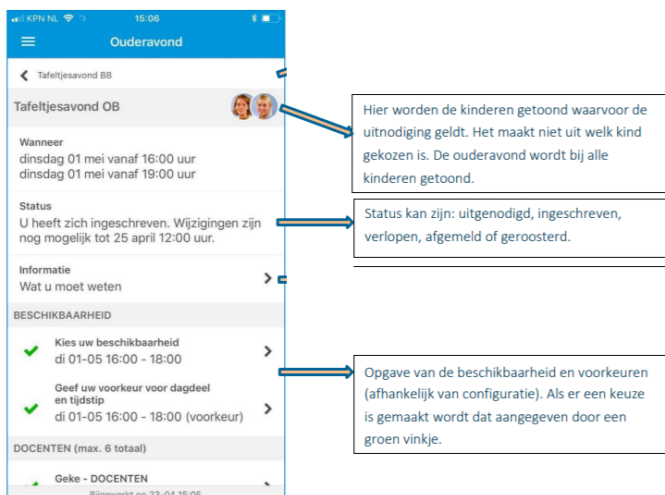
KPN NL 15:06

Ouderavond

Tafeltjesavond BB

Tafeltjesavond OB

Wanneer
dinsdag 01 mei vanaf 16:00 uur
dinsdag 01 mei vanaf 19:00 uur

Status
U heeft zich ingeschreven. Wijzigingen zijn nog mogelijk tot 25 april 12:00 uur.

Informatie
Wat u moet weten

BESCHIKBAARHEID

Kies uw beschikbaarheid
di 01-05 16:00 - 18:00

Geef uw voorkeur voor dagdeel en tijdstip
di 01-05 16:00 - 18:00 (voorkeur)

DOCENTEN (max. 6 totaal)

Geke - DOCENTEN

Bijgewerkt op 23-04 15:05

Hier worden de kinderen getoond waarvoor de uitnodiging geldt. Het maakt niet uit welk kind gekozen is. De ouderavond wordt bij alle kinderen getoond.

Status kan zijn: uitgenodigd, ingeschreven, verlopen, afgemeld of geroosterd.

Opgave van de beschikbaarheid en voorkeuren (afhankelijk van configuratie). Als er een keuze is gemaakt wordt dat aangegeven door een groen vinkje.